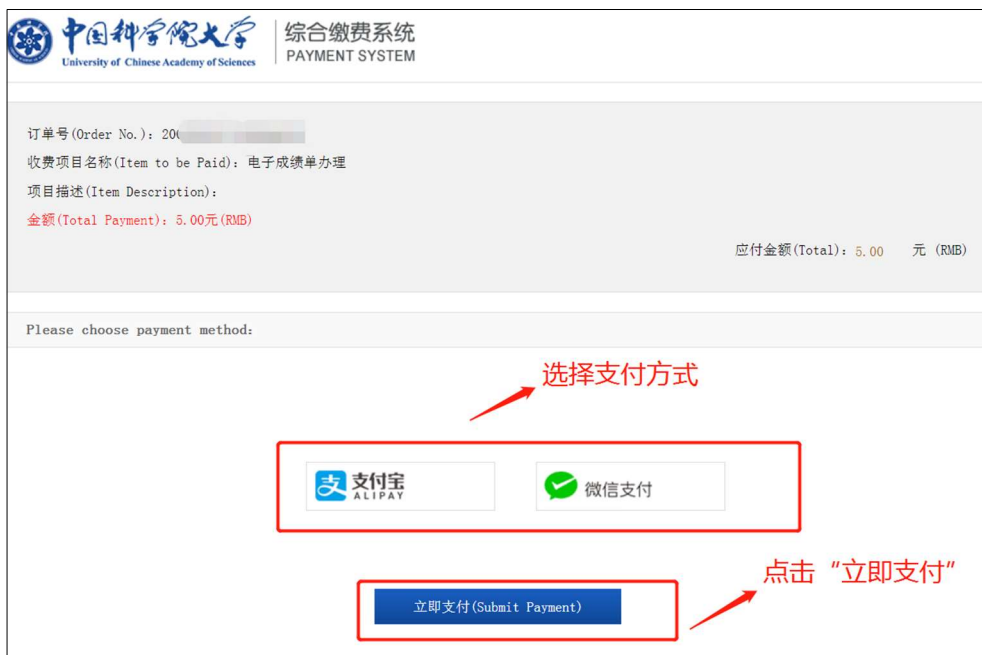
中国科学院大学
University of Chinese Academy of Sciences
综合缴费系统
PAYMENT SYSTEM

订单号(Order No.)：20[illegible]
收费项目名称(Item to be Paid)：电子成绩单办理
项目描述(Item Description)：
金额(Total Payment)：5.00元(RMB)

应付金额(Total)：5.00 元 (RMB)

Please choose payment method:

选择支付方式

支付宝
ALIPAY

微信支付

点击“立即支付”

立即支付(Submit Payment)